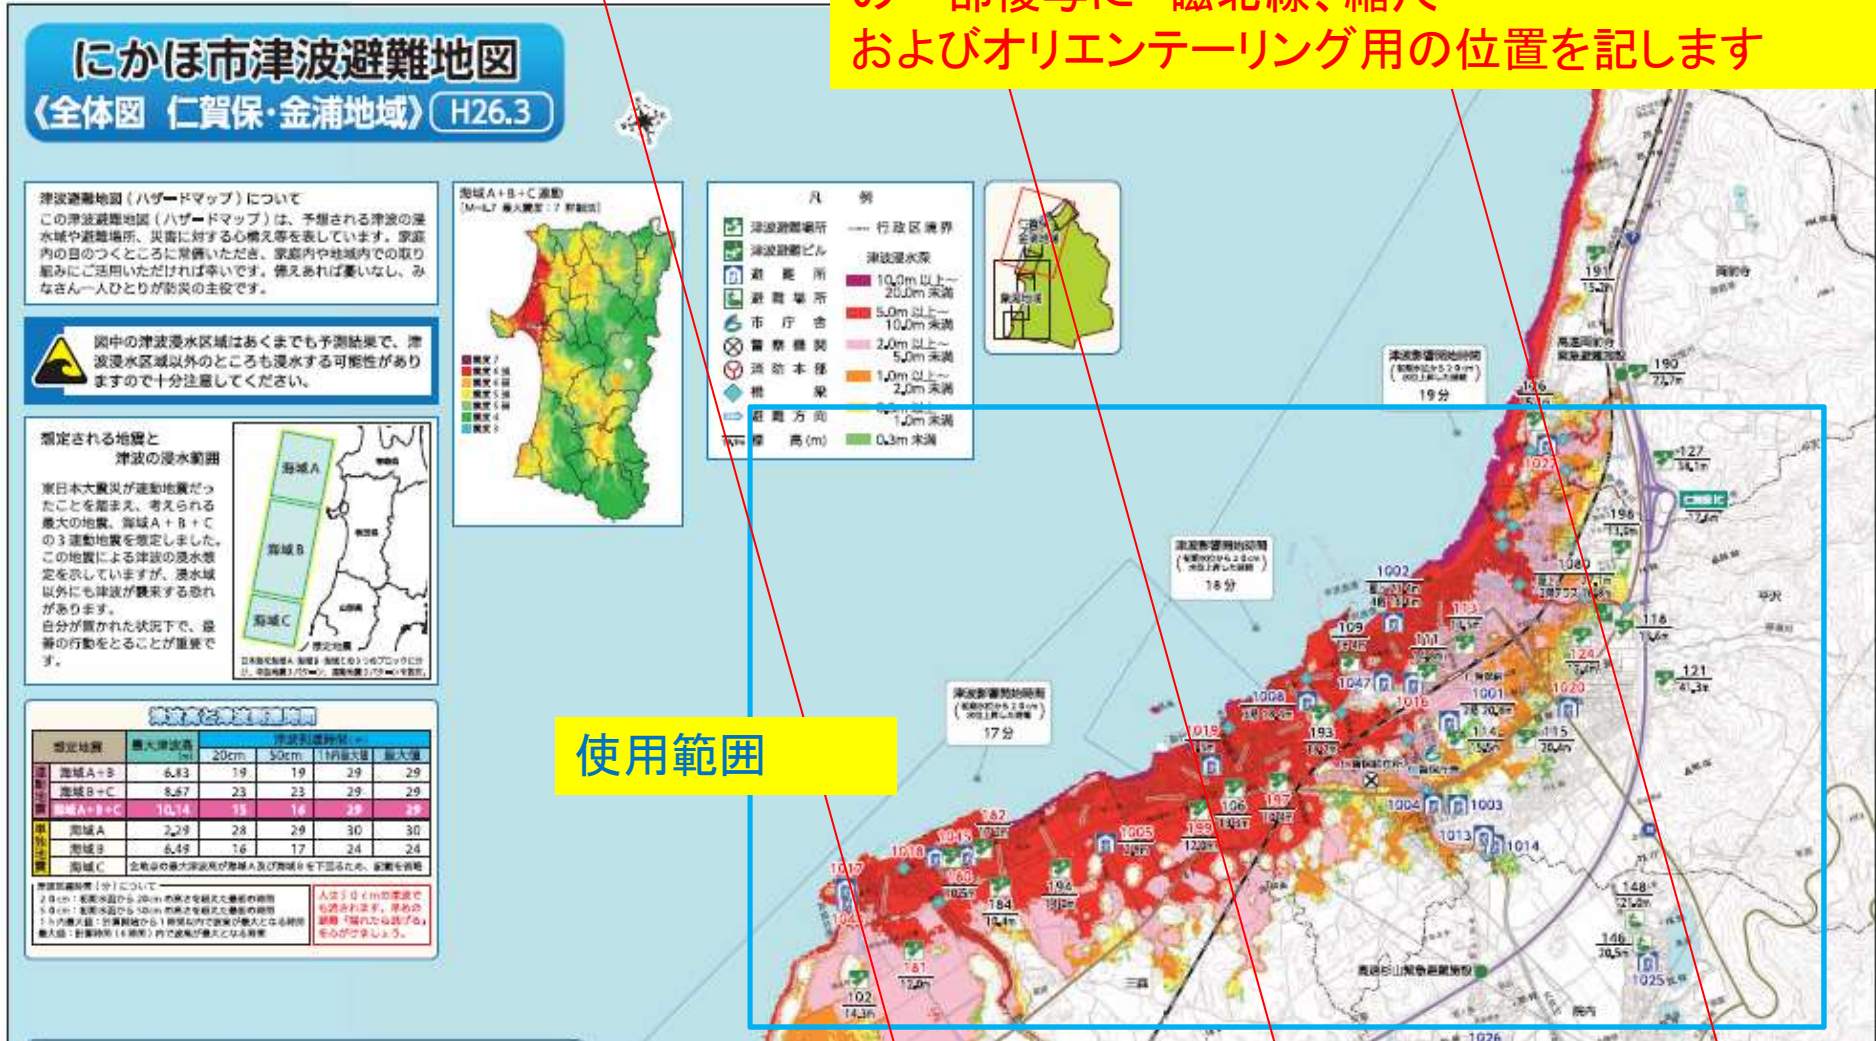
にかほ市津波避難地図
《全体図 仁賀保・金浦地域》H26.3

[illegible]部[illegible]等に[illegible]北線、縮尺
およびオリエンテーリング用の位置を記します

津波避難地図（ハザードマップ）について
この津波避難地図（ハザードマップ）は、予想される津波の浸水域や避難場所、災害に対する心構え等を表しています。家庭内の日のつくところに常備いただき、家庭内や地域内での取り組みにご活用いただければ幸いです。備えあれば憂いなし、みなさん一人ひとりが防災の主役です。

図中の津波浸水区域はあくまでも予測結果で、津波浸水区域以外のところも浸水する可能性がありますので十分注意してください。

想定される地震と津波の浸水範囲
東日本大震災が連動地震だったことを踏まえ、考えられる最大の地震、海域A＋B＋Cの3連動地震を想定しました。この地震による津波の浸水想定を示していますが、浸水域以外にも津波が襲来する恐れがあります。
自分が置かれた状況下で、最善の行動をとることが重要です。

海域A
海域B
海域C

海域A＋B＋C連動

凡例
津波避難場所
津波避難ビル
避難所
避難場所
市庁舎
警察機関
消防本署
橋梁
避難方向
標高(m)
行政区境界
津波浸水深
10.0m以上～20.0m未満
5.0m以上～10.0m未満
2.0m以上～5.0m未満
1.0m以上～2.0m未満
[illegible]～1.0m未満
0.3m未満

津波高と津波到達時間

| 想定地震 | 最大津波高(m) | 20cm | 50cm | 1m | 最大 |
|---|---|---|---|---|---|
| 海域A＋B | 6.83 | 19 | 19 | 29 | 29 |
| 海域B＋C | 8.67 | 23 | 23 | 29 | 29 |
| 海域A＋B＋C | 10.14 | 15 | 16 | 29 | 29 |
| 海域A | 2.29 | 28 | 29 | 30 | 30 |
| 海域B | 6.49 | 16 | 17 | 24 | 24 |
| 海域C | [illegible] | | | | |

津波影響開始時間
19分
18分
17分

使用範囲

191
190
127
196
1080
118
121
124
1002
109
111
1047
1001
1008
193
115
1019
106
197
1004
1003
1013
1014
1005
1015
1018
180
184
194
1017
181
102
148
146
1025
1026
仁賀保IC
三森